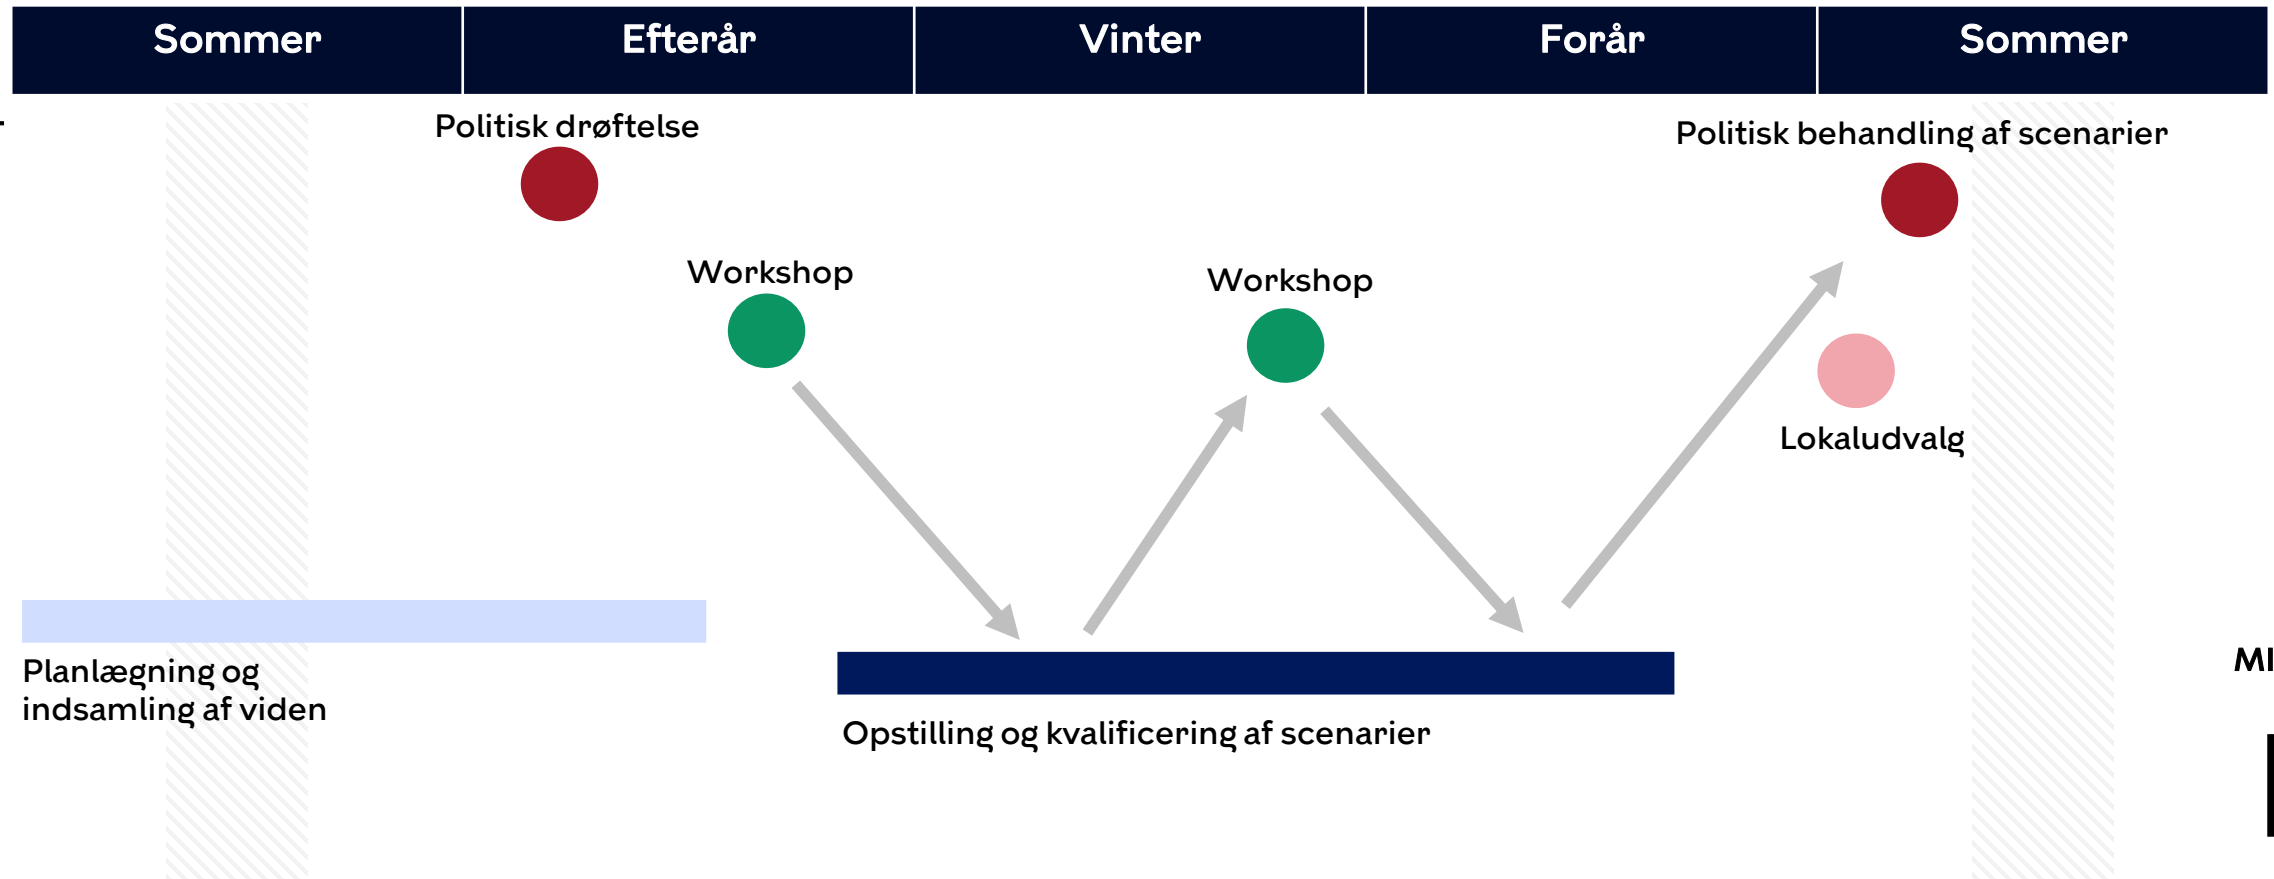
| Sommer | Efterår | Vinter | Forår | Sommer |
|---|---|---|---|---|

Politisk drøftelse

Politisk behandling af scenarier

Workshop

Workshop

Lokaludvalg

Planlægning og indsamling af viden

Opstilling og kvalificering af scenarier

MI